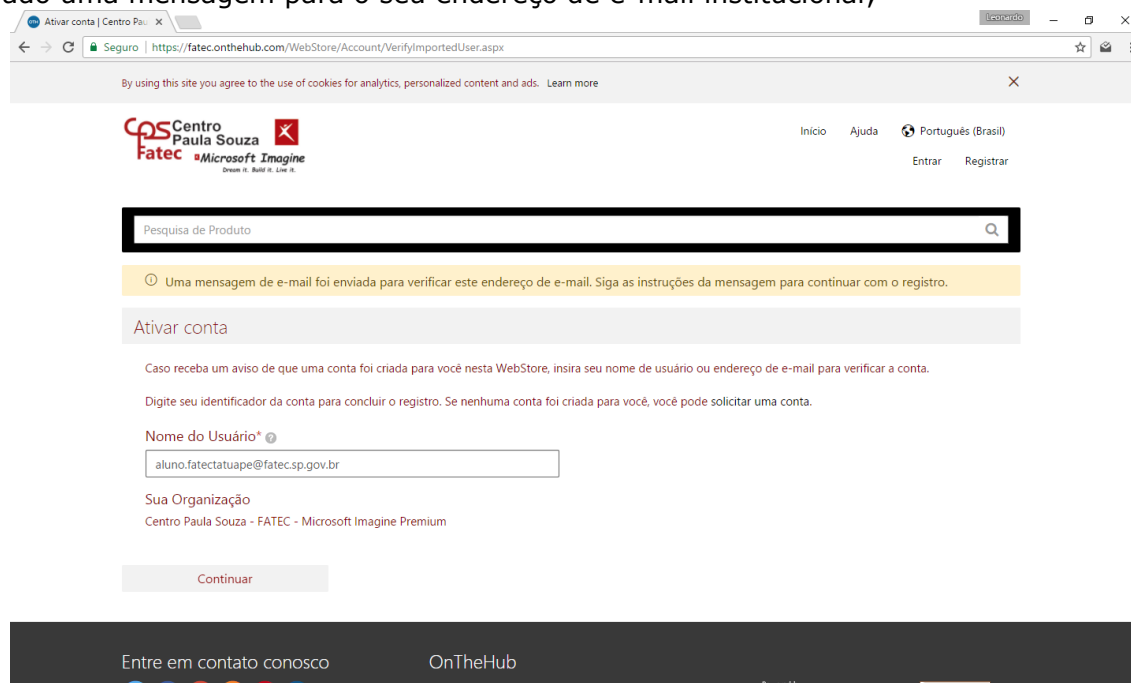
ado uma mensagem para o seu endereço de e-mail institucional)

Ativar conta | Centro Pau

Leonardo

Seguro | https://fatec.onthehub.com/WebStore/Account/VerifyImportedUser.aspx

By using this site you agree to the use of cookies for analytics, personalized content and ads. Learn more

CPS Centro Paula Souza Fatec

Microsoft Imagine
Dream it. Build it. Live it.

Início Ajuda Português (Brasil)

Entrar Registrar

Pesquisa de Produto

Uma mensagem de e-mail foi enviada para verificar este endereço de e-mail. Siga as instruções da mensagem para continuar com o registro.

Ativar conta

Caso receba um aviso de que uma conta foi criada para você nesta WebStore, insira seu nome de usuário ou endereço de e-mail para verificar a conta.

Digite seu identificador da conta para concluir o registro. Se nenhuma conta foi criada para você, você pode solicitar uma conta.

Nome do Usuário*

aluno.fatectatuape@fatec.sp.gov.br

Sua Organização

Centro Paula Souza - FATEC - Microsoft Imagine Premium

Continuar

Entre em contato conosco

OnTheHub